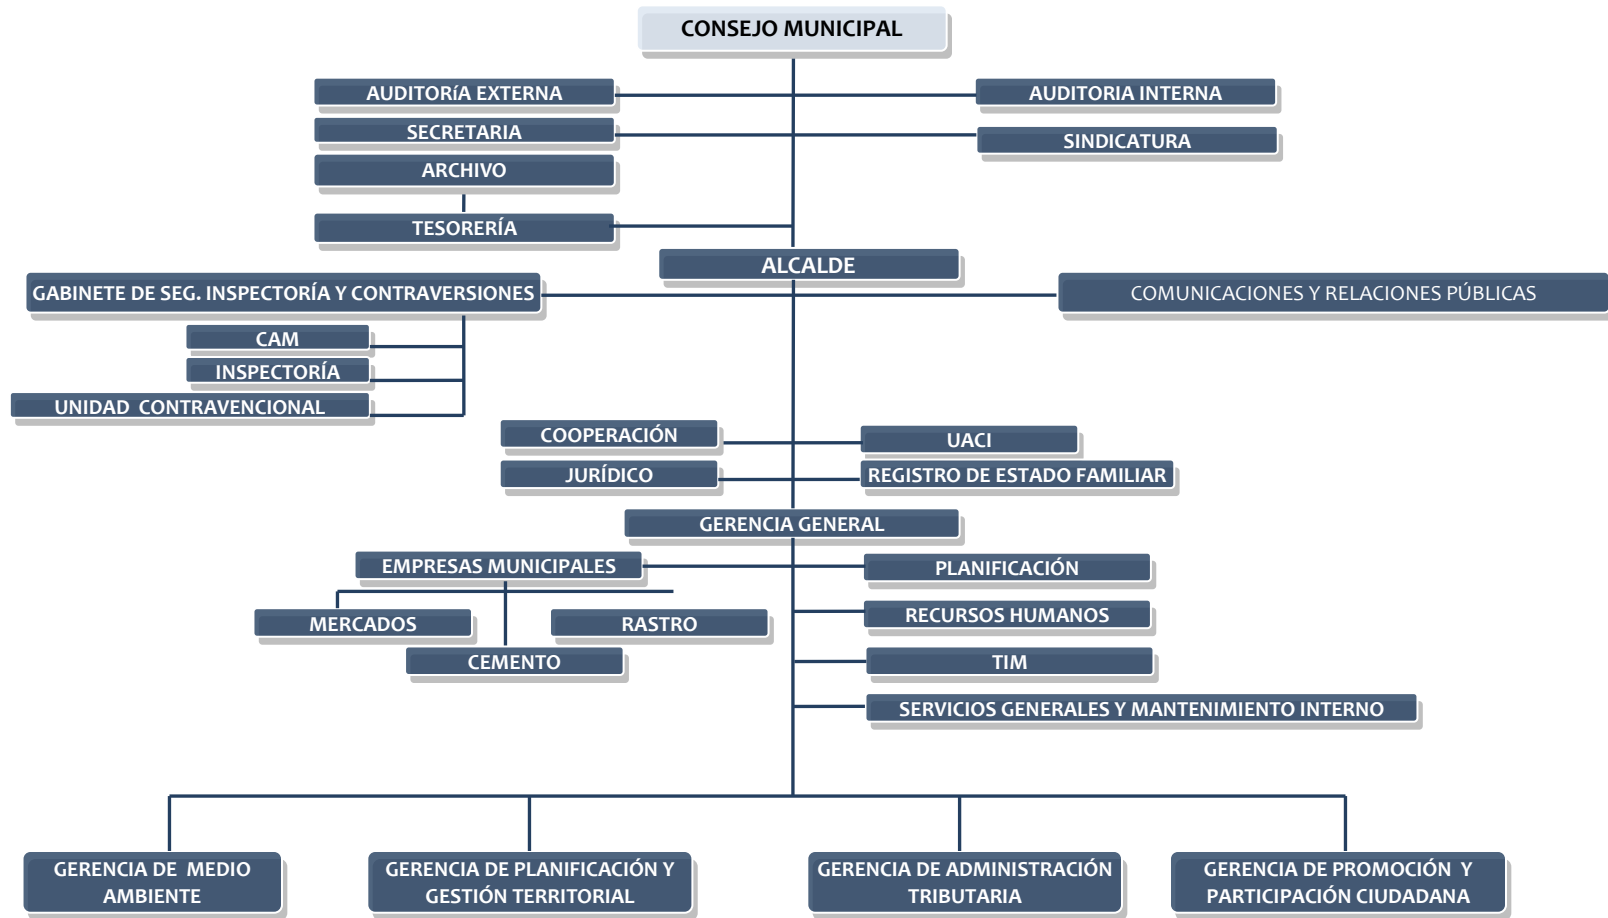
CONSEJO MUNICIPAL

AUDITORíA EXTERNA

AUDITORIA INTERNA

SECRETARIA

SINDICATURA

ARCHIVO

TESORERÍA

ALCALDE

GABINETE DE SEG. INSPECTORÍA Y CONTRAVERSIONES

COMUNICACIONES Y RELACIONES PÚBLICAS

CAM

INSPECTORÍA

UNIDAD CONTRAVENCIONAL

COOPERACIÓN

UACI

JURÍDICO

REGISTRO DE ESTADO FAMILIAR

GERENCIA GENERAL

EMPRESAS MUNICIPALES

PLANIFICACIÓN

MERCADOS

RASTRO

RECURSOS HUMANOS

CEMENTO

TIM

SERVICIOS GENERALES Y MANTENIMIENTO INTERNO

GERENCIA DE MEDIO AMBIENTE

GERENCIA DE PLANIFICACIÓN Y GESTIÓN TERRITORIAL

GERENCIA DE ADMINISTRACIÓN TRIBUTARIA

GERENCIA DE PROMOCIÓN Y PARTICIPACIÓN CIUDADANA